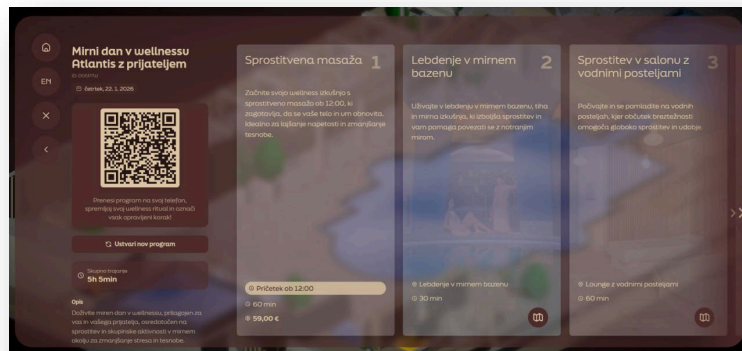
EN

Mirni dan v wellnessu Atlantis z prijateljem

za dva

četrtek, 22. 1. 2026

Prenesi program na svoj telefon, spremljaj svoj wellness ritual in označi vsak opravljeni korak!

Ustvari nov program

Skupno trajanje
5h 5min

Opis
Doživite miren dan v wellnessu, prilagojen za vas in vašega prijatelja, osredotočen na sprostitev in skupinske aktivnosti v mirnem okolju za zmanjšanje stresa in tesnobe.

Sprostitvena masaža 1

Začnite svojo wellness izkušnjo s sprostitveno masažo ob 12:00, ki zagotavlja, da se vaše telo in um obnovita. Idealno za lajšanje napetosti in zmanjšanje tesnobe.

Pričetek ob 12:00
60 min
59,00 €

Lebdenje v mirnem bazenu 2

Uživajte v lebdenju v mirnem bazenu, tiha in mirna izkušnja, ki izboljša sprostitev in vam pomaga povezati se z notranjim mirom.

Lebdenje v mirnem bazenu
30 min

Sprostitev v salonu z vodnimi posteljami 3

Počivajte in se pomladite na vodnih posteljah, kjer občutek breztežnosti omogoča globoko sprostitev in udobje.

Lounge z vodnimi posteljami
60 min